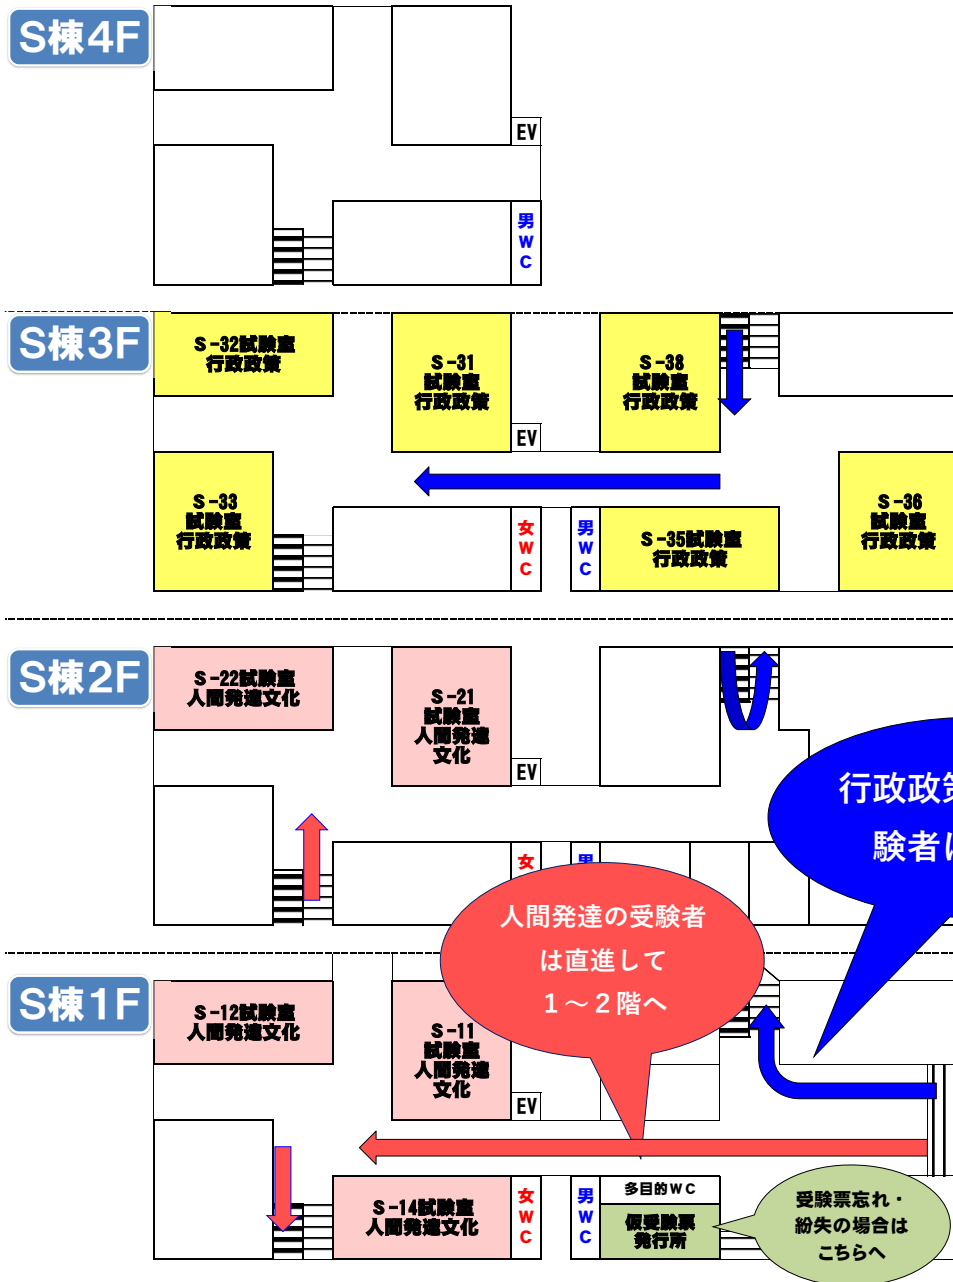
S棟4F

EV

男
W
C

S棟3F

S-32試験室
行政政策

S-31
試験室
行政政策

EV

S-38
試験室
行政政策

S-33
試験室
行政政策

女
W
C

男
W
C

S-35試験室
行政政策

S-36
試験室
行政政策

S棟2F

S-22試験室
人間発達文化

S-21
試験室
人間発達
文化

EV

行政政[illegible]
験者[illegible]

女

男

人間発達の受験者
は直進して
1～2階へ

S棟1F

S-12試験室
人間発達文化

S-11
試験室
人間発達
文化

EV

S-14試験室
人間発達文化

女
W
C

男
W
C

多目的WC

仮受験票
発行所

受験票忘れ・
紛失の場合は
こちらへ